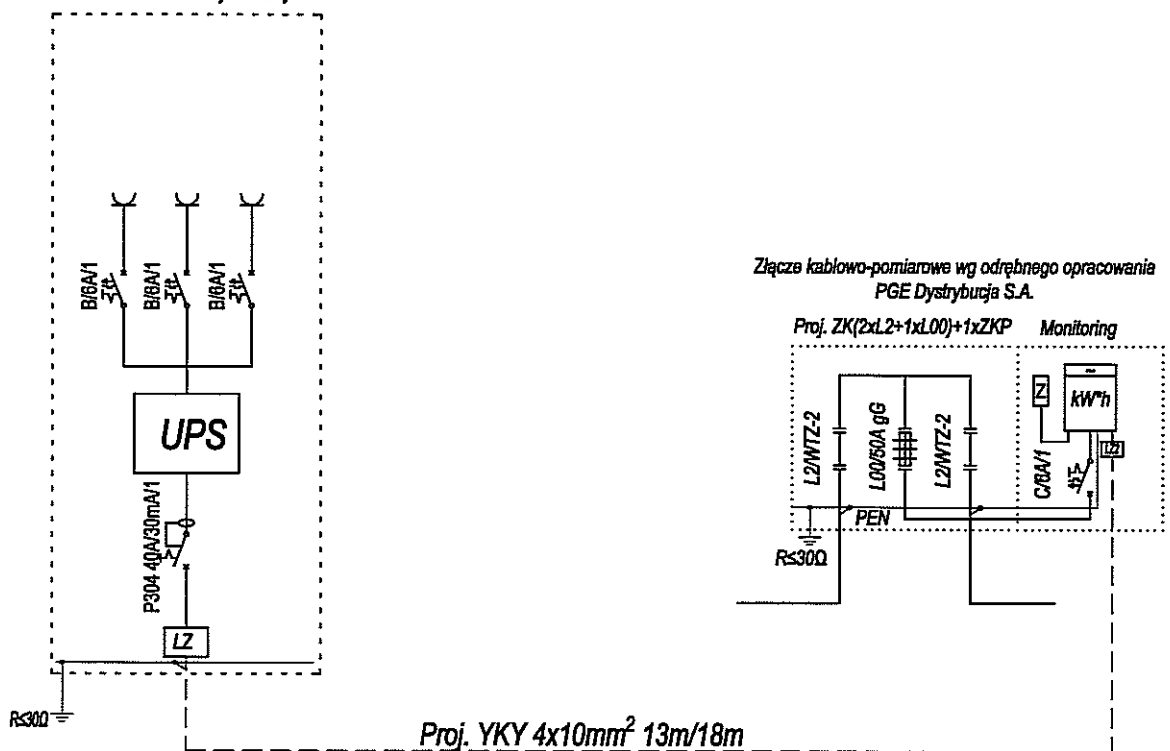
B/6A/1
B/6A/1
B/6A/1

UPS

P304 40A/30mA/1

LZ

R≤30Ω

Złącze kablowo-pomiarowe wg odrębnego opracowania PGE Dystrybucja S.A.

Proj. ZK(2xL2+1xL00)+1xZKP

Monitoring

L2/WTZ-2
L00/50A gG
L2/WTZ-2
C/6A/1
Z
kW*h
LZ
PEN
R≤30Ω

Proj. YKY 4x10mm$^2$ 13m/18m